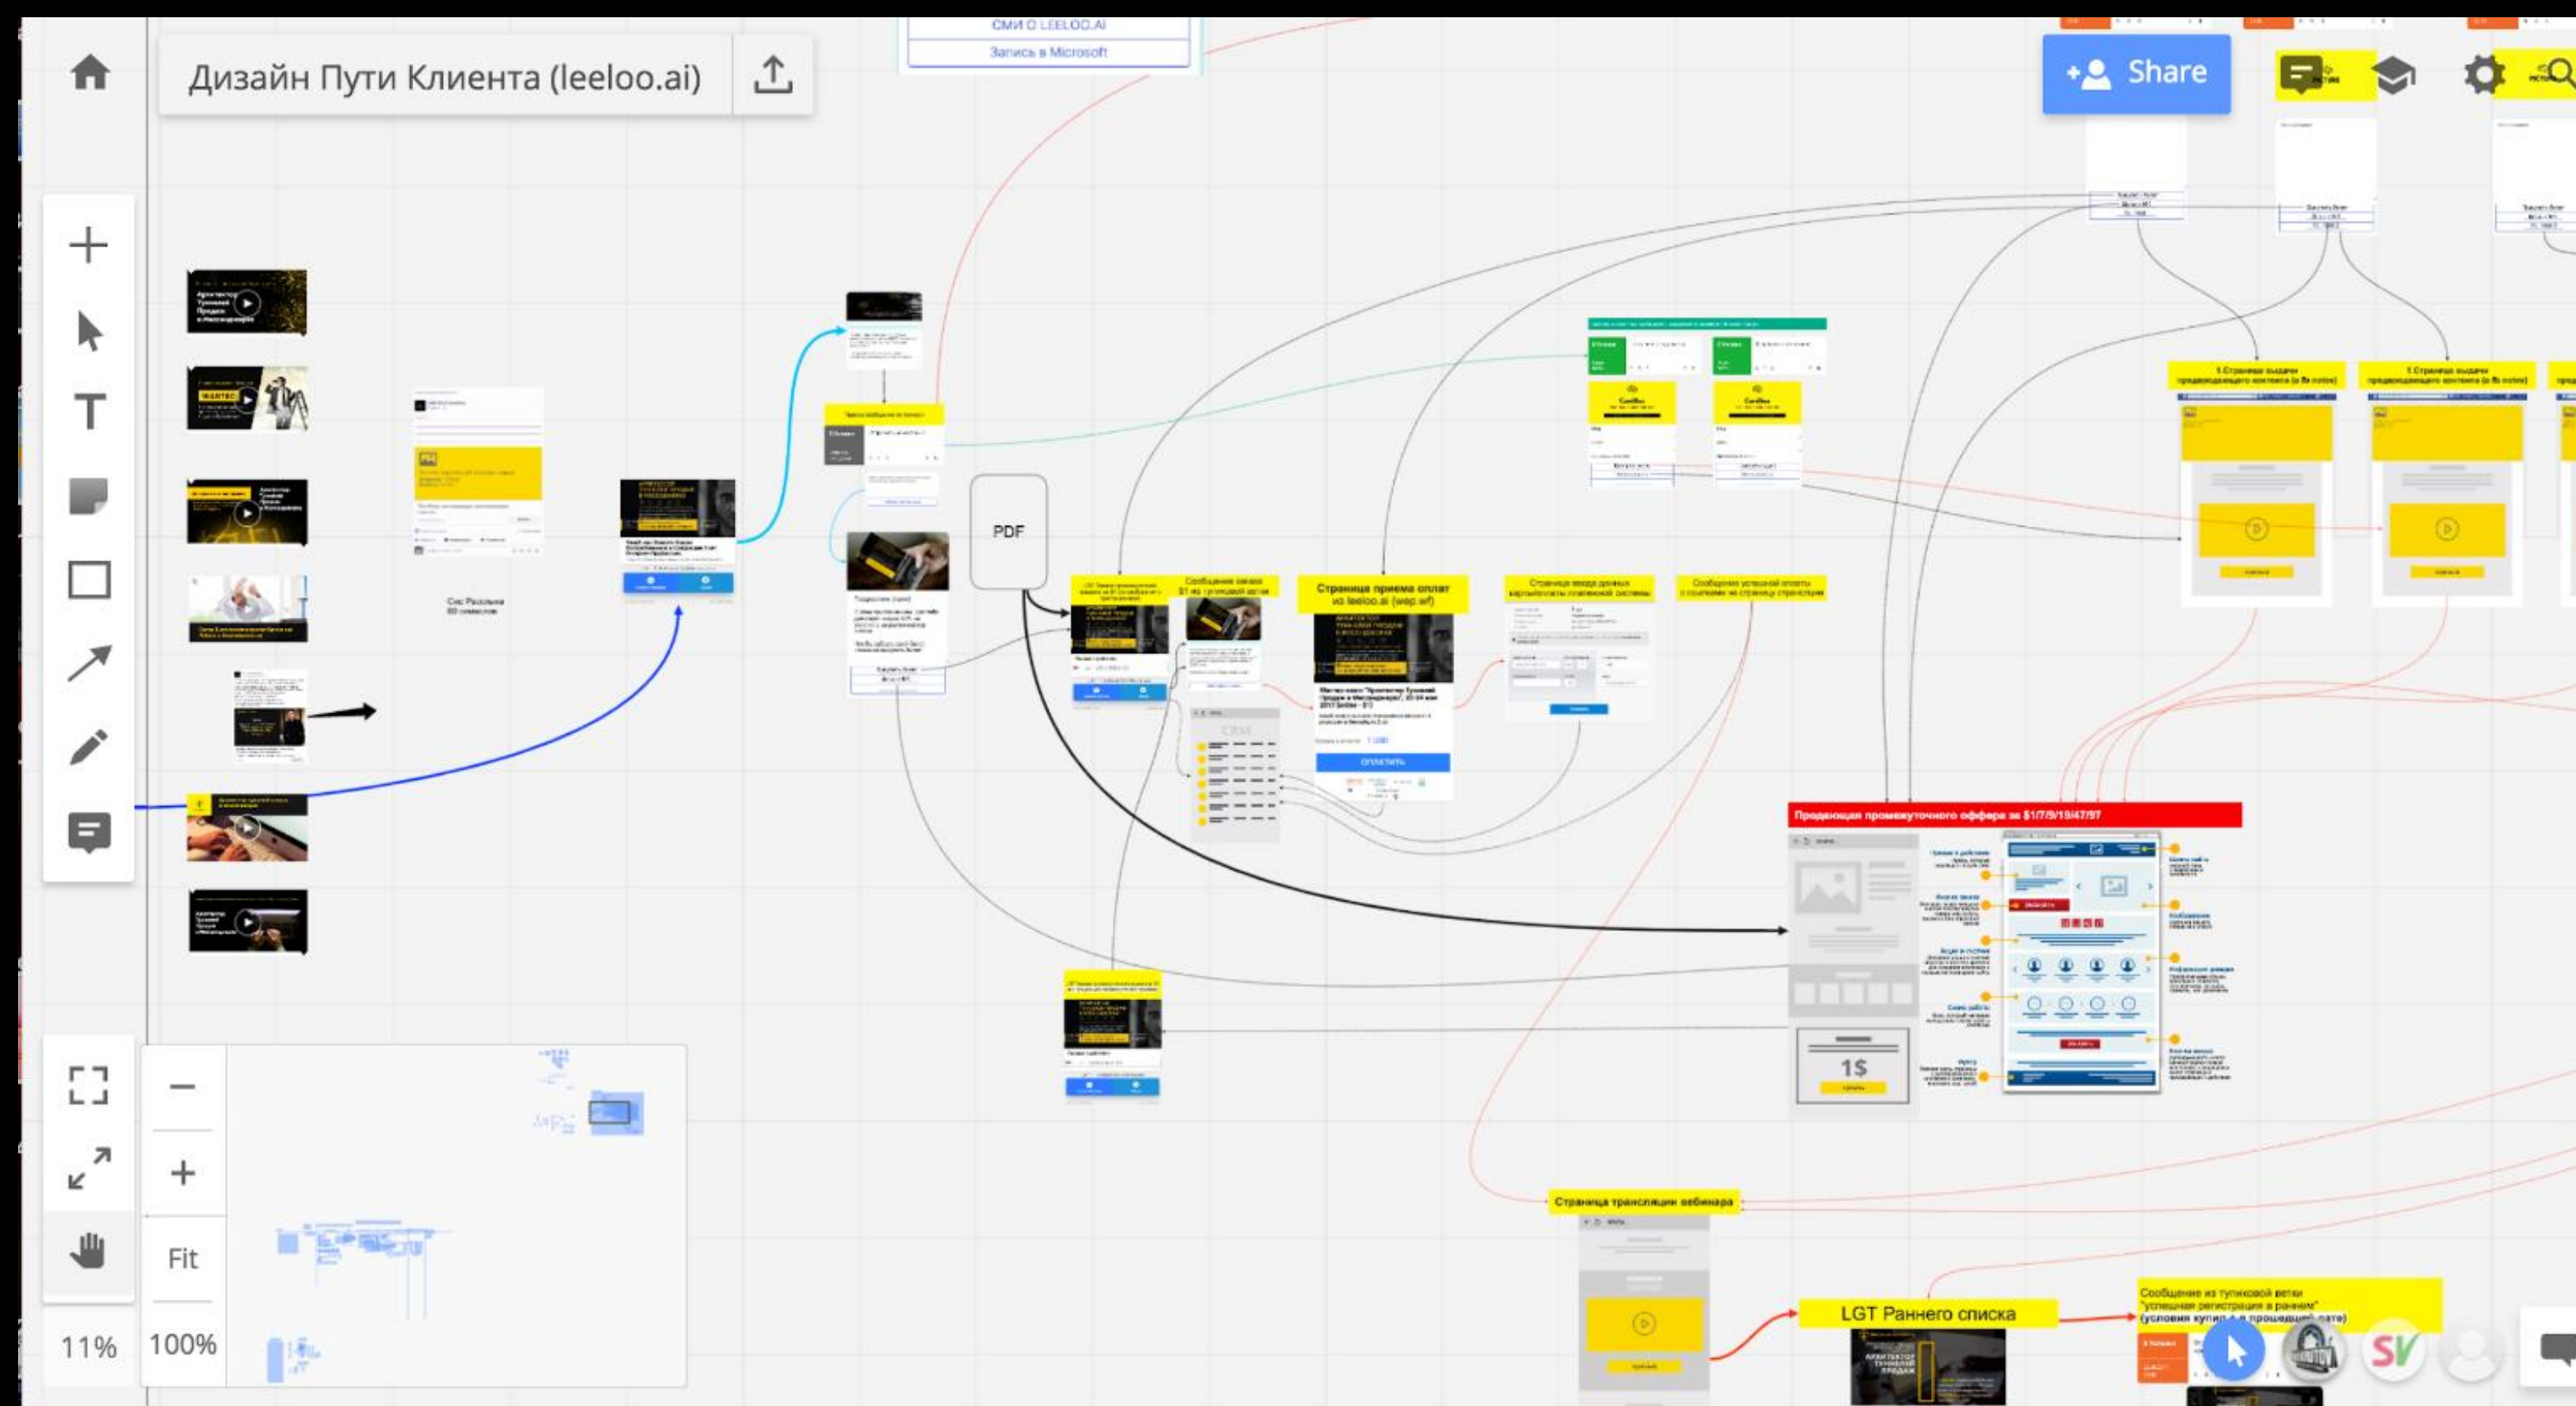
СМИ О LEELOO.AI
Запись в Microsoft

Дизайн Пути Клиента (leeloo.ai)

Share

PDF

Смс Рассылка

Страница приема оплат из leeloo.ai (wep.wf)

ОПЛАТИТЬ

Продающая промежуточного оффера за $1/7/9/19/47/97

1$

Страница трансляции вебинара

LGT Раннего списка

Сообщение из тупиковой ветки "успешная регистрация в ранний" (условия купи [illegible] прошедшей дате)

Fit

11%

100%